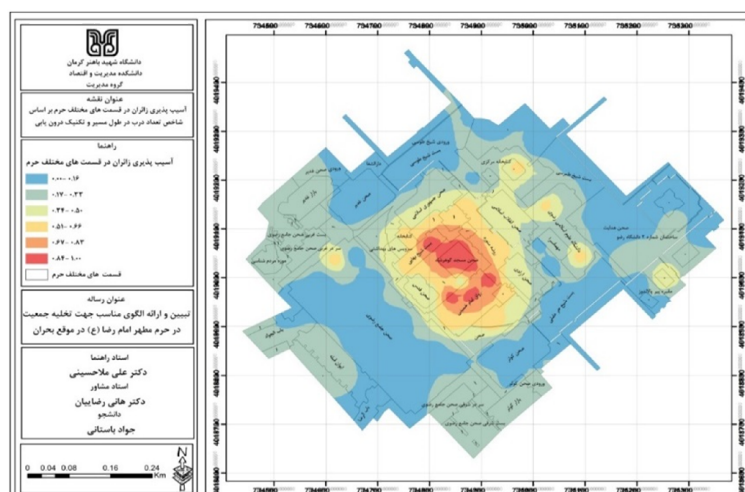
دانشگاه شهید باهنر کرمان
دانشکده مدیریت و اقتصاد
گروه مدیریت

عنوان نقشه
آسیب پذیری زائران در قسمت های مختلف حرم بر اساس شاخص تعداد درب در طول مسیر و تکنیک درون یابی

راهنما
آسیب پذیری زائران در قسمت های مختلف حرم

۰/۰۰ - ۰/۱۶
۰/۱۷ - ۰/۳۳
۰/۳۴ - ۰/۵۰
۰/۵۱ - ۰/۶۶
۰/۶۷ - ۰/۸۳
۰/۸۴ - ۱/۰۰
قسمت های مختلف حرم

عنوان رساله
تبیین و ارائه الگوی مناسب جهت تخلیه جمعیت در حرم مطهر امام رضا (ع) در موقع بحران

استاد راهنما
دکتر علی ملاحسینی
استاد مشاور
دکتر هانی رضاییان
دانشجو
جواد باستانی

0 0.04 0.08 0.16 0.24 Km

734600 734700 734800 734900 735000 735100 735200 735300

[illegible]